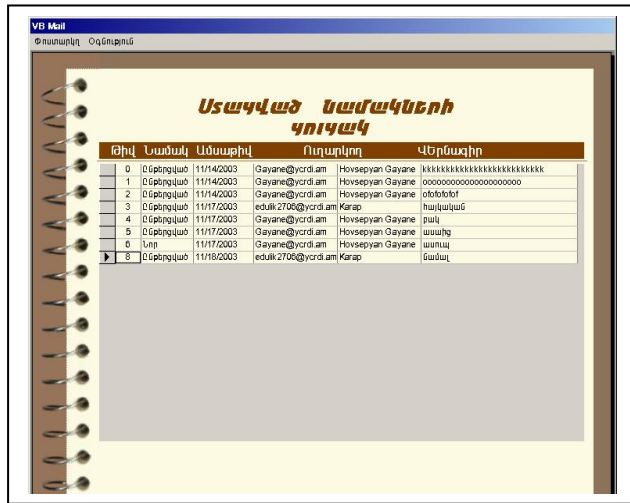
VB Mail

Փոստարկղ Օգնություն

Ստացված նամակների ցուցակ

| Թիվ | Նամակ | Ամսաթիվ | Ուղարկող | Վերնագիր |
|---|---|---|---|---|
| 0 | Ընթերցված | 11/14/2003 | Gayane@ycrdi.am | Hovsepyan Gayane | kkkkkkkkkkkkkkkkkkkkkkkkk |
| 1 | Ընթերցված | 11/14/2003 | Gayane@ycrdi.am | Hovsepyan Gayane | oooooooooooooooooooo |
| 2 | Ընթերցված | 11/14/2003 | Gayane@ycrdi.am | Hovsepyan Gayane | ofofofofof |
| 3 | Ընթերցված | 11/17/2003 | edulik2706@ycrdi.am | Karap | հայկական |
| 4 | Ընթերցված | 11/17/2003 | Gayane@ycrdi.am | Hovsepyan Gayane | բակ |
| 5 | Ընթերցված | 11/17/2003 | Gayane@ycrdi.am | Hovsepyan Gayane | աստղ |
| 6 | Նոր | 11/17/2003 | Gayane@ycrdi.am | Hovsepyan Gayane | ատալ |
| 8 | Ընթերցված | 11/18/2003 | edulik2706@ycrdi.am | Karap | նամակ |